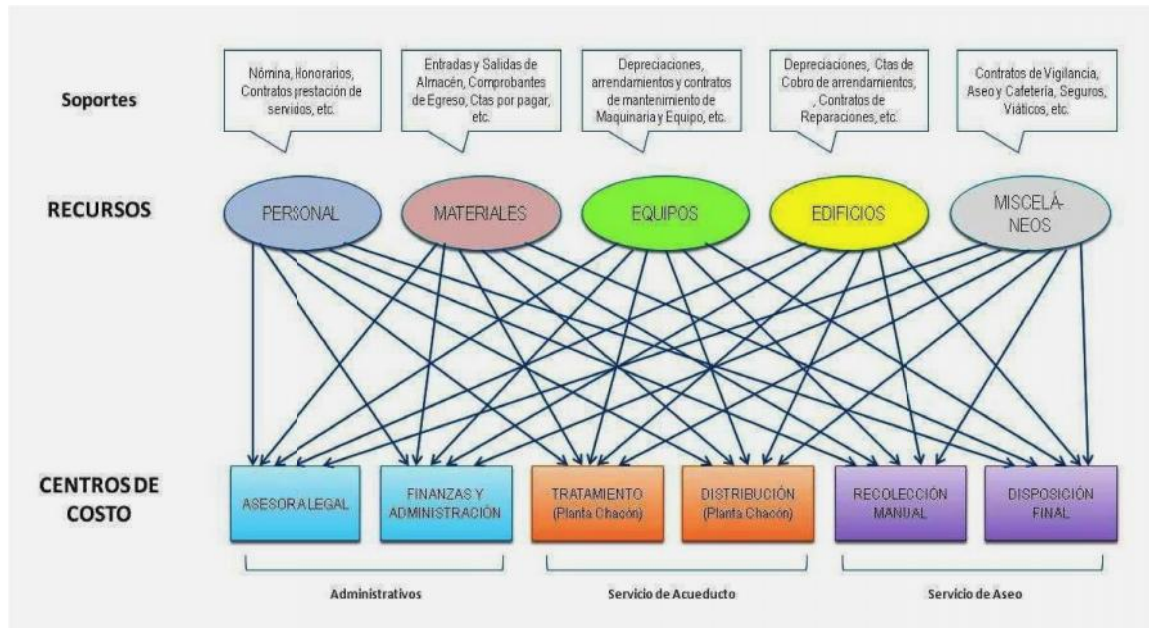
Soportes

Nómina, Honorarios, Contratos prestación de servicios, etc.

Entradas y Salidas de Almacén, Comprobantes de Egreso, Ctas por pagar, etc.

Depreciaciones, arrendamientos y contratos de mantenimiento de Maquinaria y Equipo, etc.

Depreciaciones, Ctas de Cobro de arrendamientos, , Contratos de Reparaciones, etc.

Contratos de Vigilancia, Aseo y Cafetería, Seguros, Viáticos, etc.

RECURSOS

PERSONAL

MATERIALES

EQUIPOS

EDIFICIOS

MISCELÁ-NEOS

CENTROS DE COSTO

ASESORA LEGAL

FINANZAS Y ADMINISTRACIÓN

TRATAMIENTO (Planta Chacón)

DISTRIBUCIÓN (Planta Chacón)

RECOLECCIÓN MANUAL

DISPOSICIÓN FINAL

Administrativos

Servicio de Acueducto

Servicio de Aseo